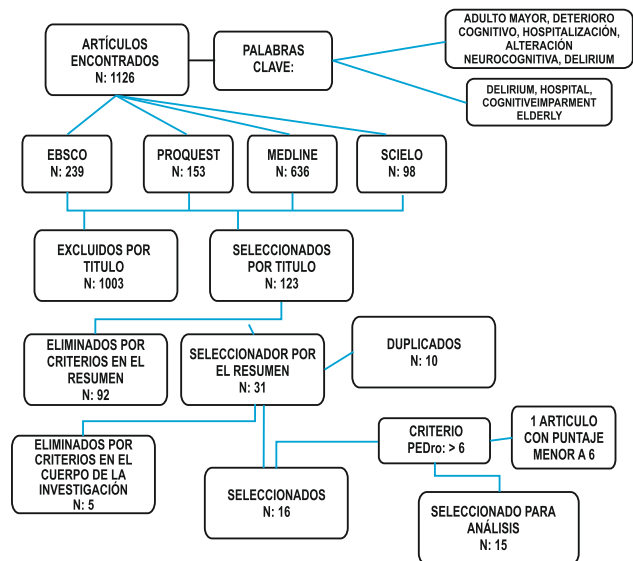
ARTÍCULOS ENCONTRADOS
N: 1126

PALABRAS CLAVE:

ADULTO MAYOR, DETERIORO COGNITIVO, HOSPITALIZACIÓN, ALTERACIÓN NEUROCOGNITIVA, DELIRIUM

DELIRIUM, HOSPITAL, COGNITIVEIMPARMENT ELDERLY

EBSCO
N: 239

PROQUEST
N: 153

MEDLINE
N: 636

SCIELO
N: 98

EXCLUIDOS POR TITULO
N: 1003

SELECCIONADOS POR TITULO
N: 123

ELIMINADOS POR CRITERIOS EN EL RESUMEN
N: 92

SELECCIONADOR POR EL RESUMEN
N: 31

DUPLICADOS
N: 10

ELIMINADOS POR CRITERIOS EN EL CUERPO DE LA INVESTIGACIÓN
N: 5

CRITERIO PEDro: > 6

1 ARTICULO CON PUNTAJE MENOR A 6

SELECCIONADOS
N: 16

SELECCIONADO PARA ANÁLISIS
N: 15